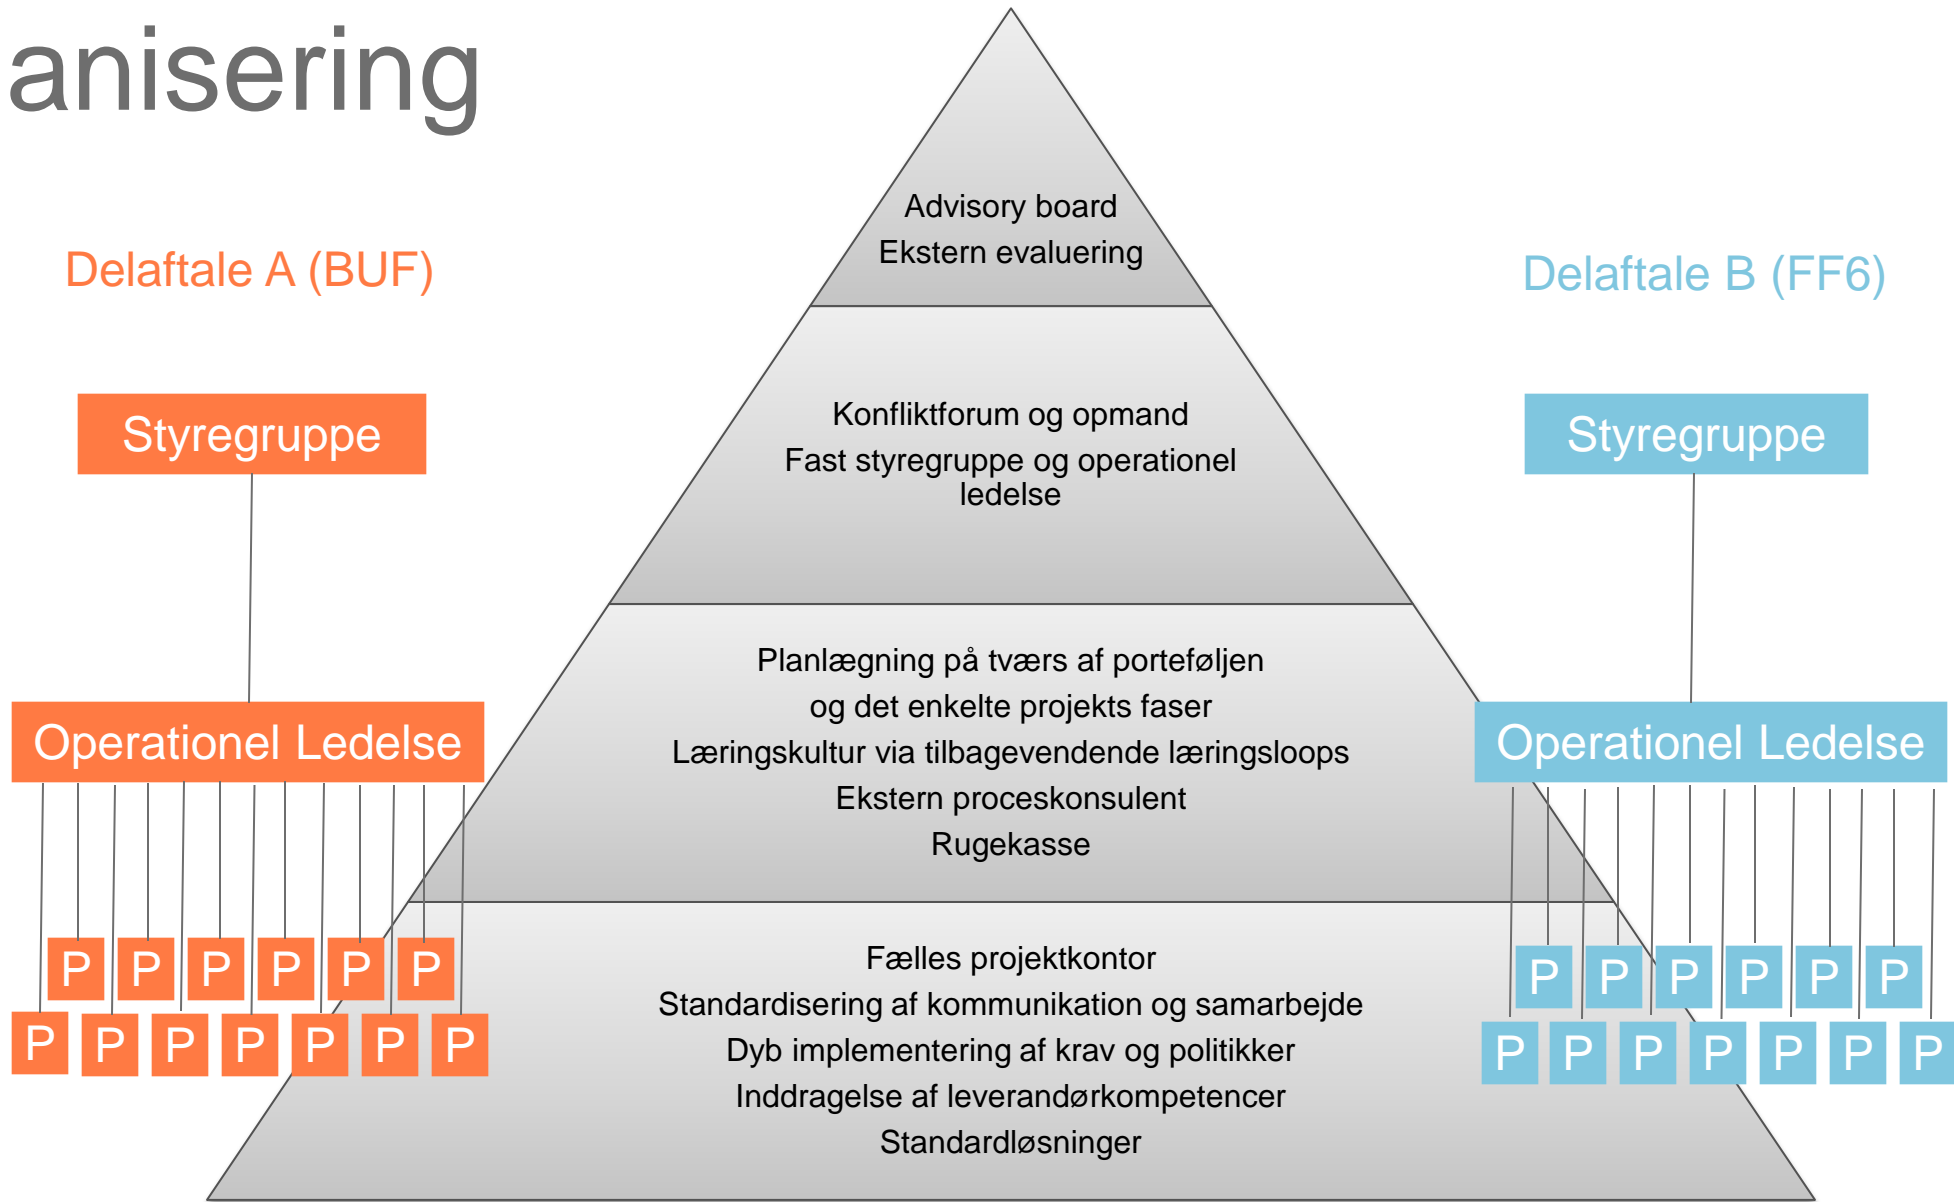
anisering

Delaftale A (BUF)

Styregruppe

Operationel Ledelse

P P P P P P
P P P P P P P

Advisory board
Ekstern evaluering

Konfliktforum og opmand
Fast styregruppe og operationel ledelse

Planlægning på tværs af porteføljen
og det enkelte projekts faser
Læringskultur via tilbagevendende læringsloops
Ekstern proceskonsulent
Rugekasse

Fælles projektkontor
Standardisering af kommunikation og samarbejde
Dyb implementering af krav og politikker
Inddragelse af leverandørkompetencer
Standardløsninger

Delaftale B (FF6)

Styregruppe

Operationel Ledelse

P P P P P P
P P P P P P P